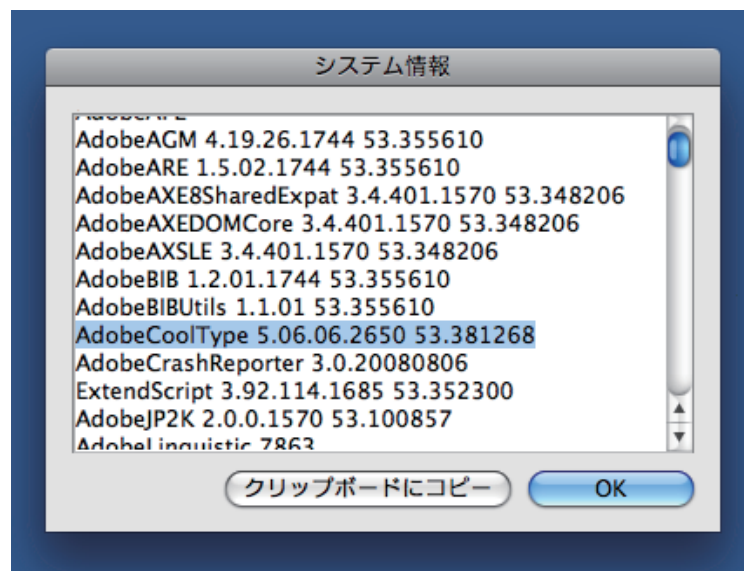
システム情報

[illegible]
AdobeAGM 4.19.26.1744 53.355610
AdobeARE 1.5.02.1744 53.355610
AdobeAXE8SharedExpat 3.4.401.1570 53.348206
AdobeAXEDOMCore 3.4.401.1570 53.348206
AdobeAXSLE 3.4.401.1570 53.348206
AdobeBIB 1.2.01.1744 53.355610
AdobeBIBUtils 1.1.01 53.355610
AdobeCoolType 5.06.06.2650 53.381268
AdobeCrashReporter 3.0.20080806
ExtendScript 3.92.114.1685 53.352300
AdobeJP2K 2.0.0.1570 53.100857
AdobeLinguistic 7863

クリップボードにコピー
OK